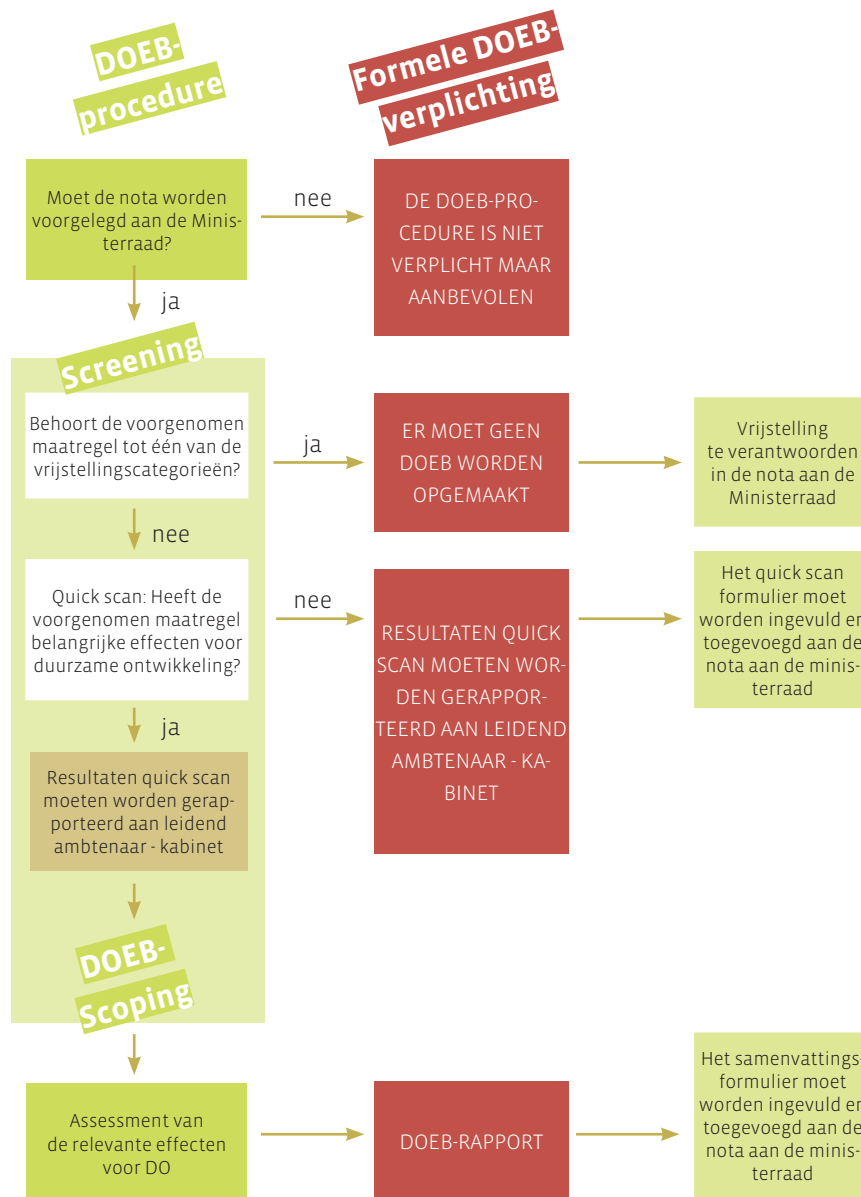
DOEB-procedure

Formele DOEB-verplichting

Moet de nota worden voorgelegd aan de Ministerraad?

nee

DE DOEB-PROCEDURE IS NIET VERPLICHT MAAR AANBEVOLEN

ja

Screening

Behoort de voorgenomen maatregel tot één van de vrijstellingscategorieën?

ja

ER MOET GEEN DOEB WORDEN OPGEMAAKT

Vrijstelling te verantwoorden in de nota aan de Ministerraad

nee

Quick scan: Heeft de voorgenomen maatregel belangrijke effecten voor duurzame ontwikkeling?

nee

RESULTATEN QUICK SCAN MOETEN WORDEN GERAPPORTEERD AAN LEIDEND AMBTENAAR - KABINET

Het quick scan formulier moet worden ingevuld en toegevoegd aan de nota aan de ministerraad

ja

Resultaten quick scan moeten worden gerapporteerd aan leidend ambtenaar - kabinet

DOEB-Scoping

Assessment van de relevante effecten voor DO

DOEB-RAPPORT

Het samenvattings formulier moet worden ingevuld en toegevoegd aan de nota aan de ministerraad